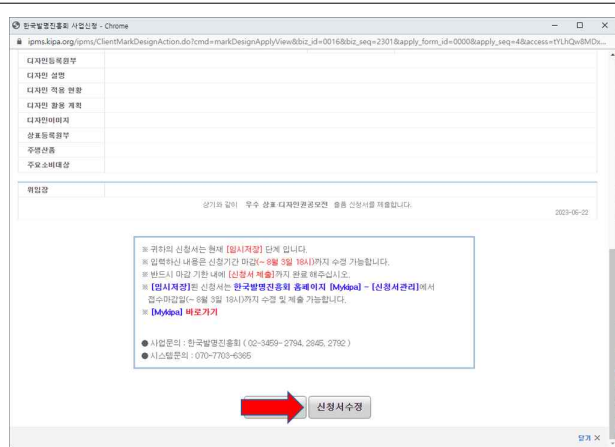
한국발명진흥회 사업신청 - Chrome

ipms.kipa.org/ipms/ClientMarkDesignAction.do?cmd=markDesignApplyView&biz_id=0016&biz_seq=2301&apply_form_id=0000&apply_seq=4&access=tYLhQw8MDx...

| 디자인등록유무 | |
|---|---|
| 디자인 설명 | |
| 디자인 적용 현황 | |
| 디자인 활용 계획 | |
| 디자인이미지 | |
| 상표등록유무 | |
| 주생산품 | |
| 주요소비대상 | |

| 위임장 | |
|---|---|
| | 상기와 같이 우수 상표·디자인권공모전 응용 신청서를 제출합니다. 2023-06-22 |

※ 귀하의 신청서는 현재 [임시저장] 단계 입니다.
※ 입력하신 내용은 신청기간 마감(~ 8월 3일 18시)까지 수정 가능합니다.
※ 반드시 마감 기한 내에 [신청서 제출]까지 완료 해주십시오.
※ [임시저장]된 신청서는 한국발명진흥회 홈페이지 [Mykipa] - [신청서관리]에서 접수마감일(~ 8월 3일 18시)까지 수정 및 제출 가능합니다.
※ [Mykipa] 바로가기

● 사업문의 : 한국발명진흥회 ( 02-3459-2794, 2845, 2792 )
● 시스템문의 : 070-7703-6365

신청서수정

닫기 ×